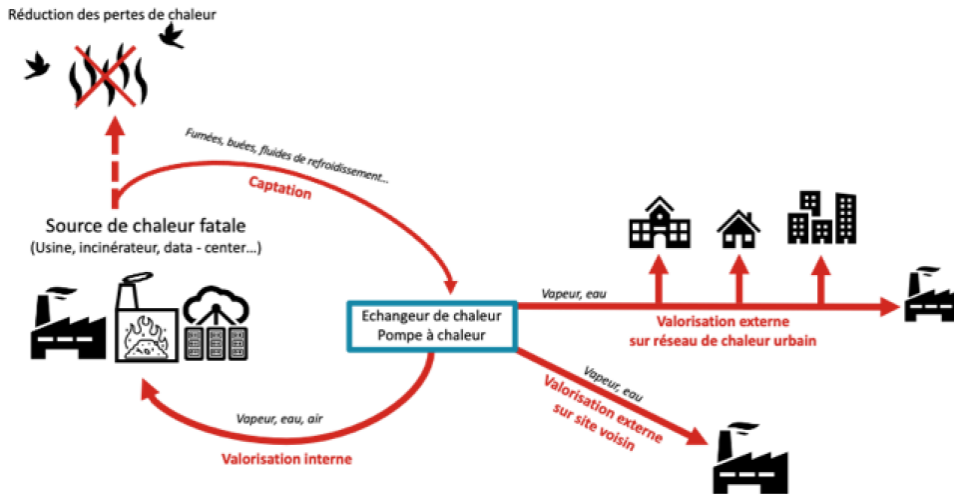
Réduction des pertes de chaleur

Fumées, buées, fluides de refroidissement...

Captation

Source de chaleur fatale
(Usine, incinérateur, data - center...)

Echangeur de chaleur
Pompe à chaleur

Vapeur, eau

Valorisation externe
sur réseau de chaleur urbain

Vapeur, eau

Valorisation externe
sur site voisin

Vapeur, eau, air

Valorisation interne